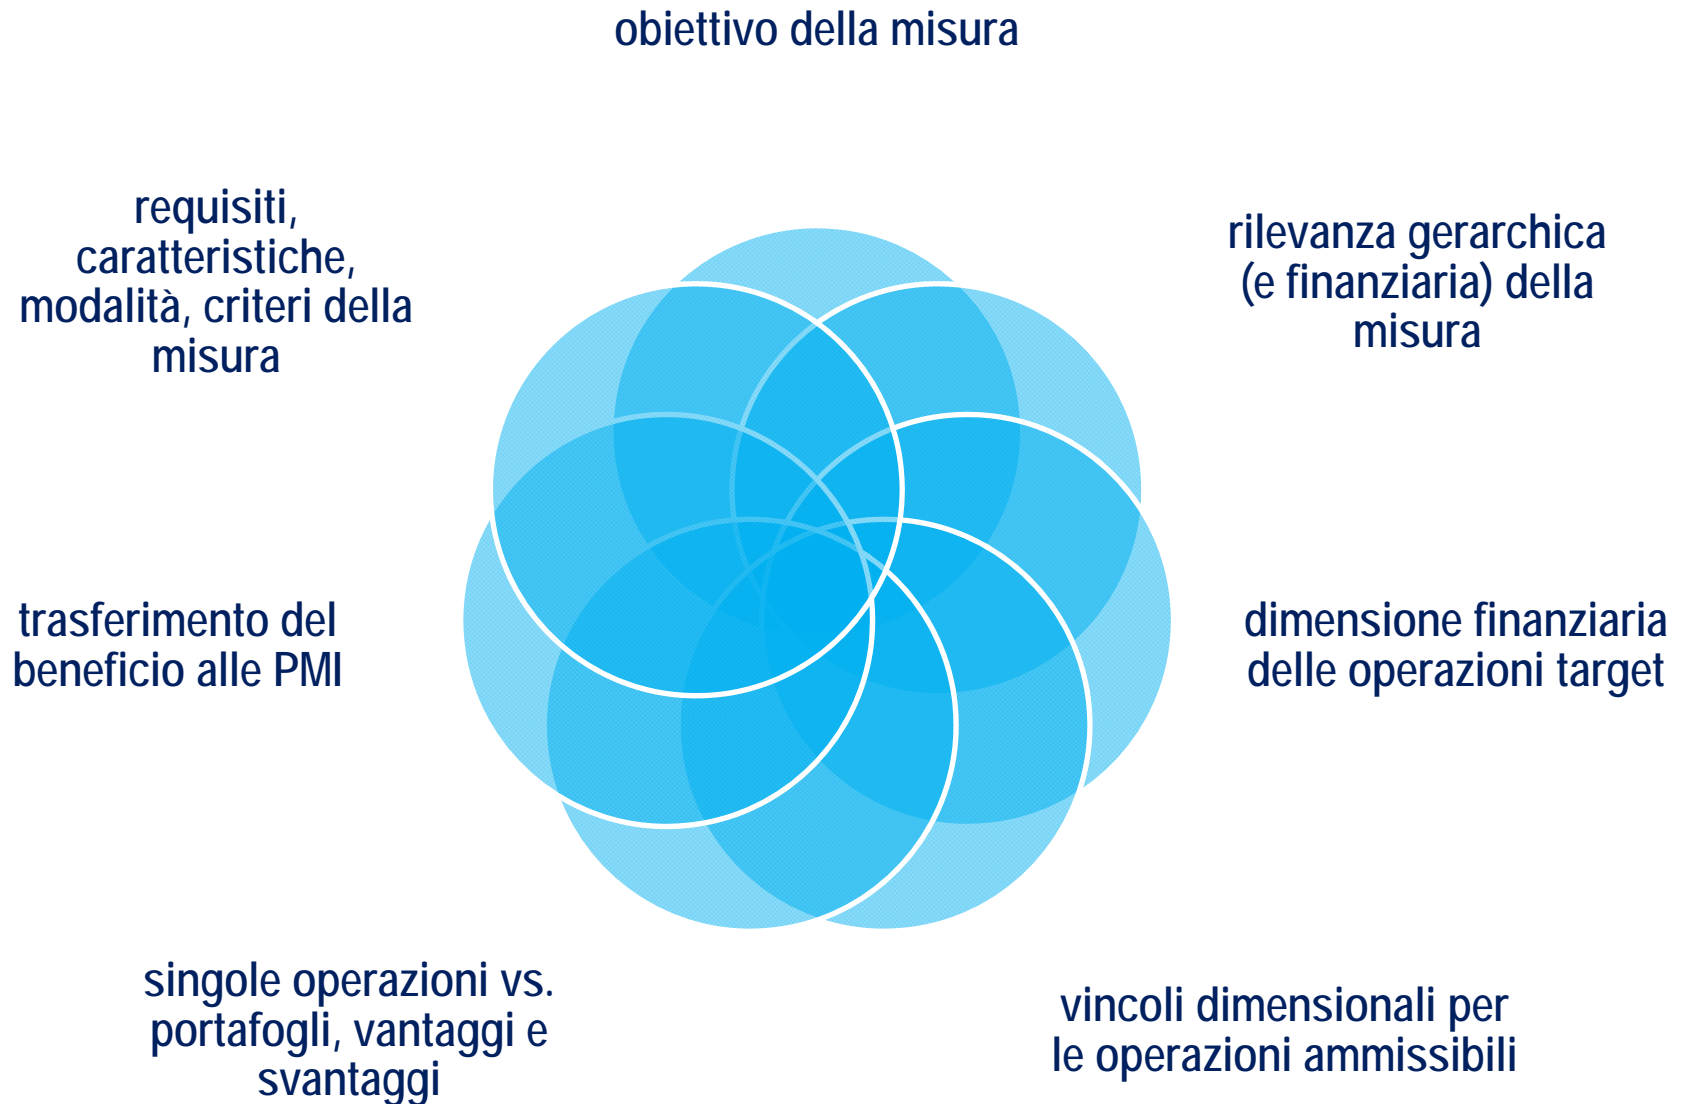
obiettivo della misura

rilevanza gerarchica (e finanziaria) della misura

dimensione finanziaria delle operazioni target

vincoli dimensionali per le operazioni ammissibili

singole operazioni vs. portafogli, vantaggi e svantaggi

trasferimento del beneficio alle PMI

requisiti, caratteristiche, modalità, criteri della misura